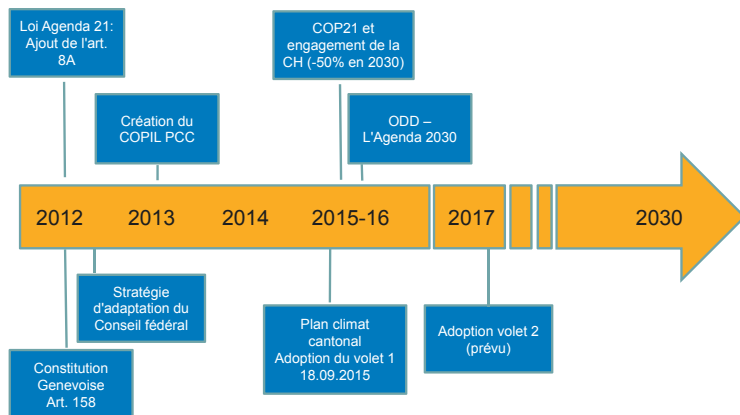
Loi Agenda 21: Ajout de l'art. 8A

Création du COPIL PCC

COP21 et engagement de la CH (-50% en 2030)

ODD – L'Agenda 2030

2012

2013

2014

2015-16

2017

2030

Stratégie d'adaptation du Conseil fédéral

Constitution Genevoise Art. 158

Plan climat cantonal Adoption du volet 1 18.09.2015

Adoption volet 2 (prévu)